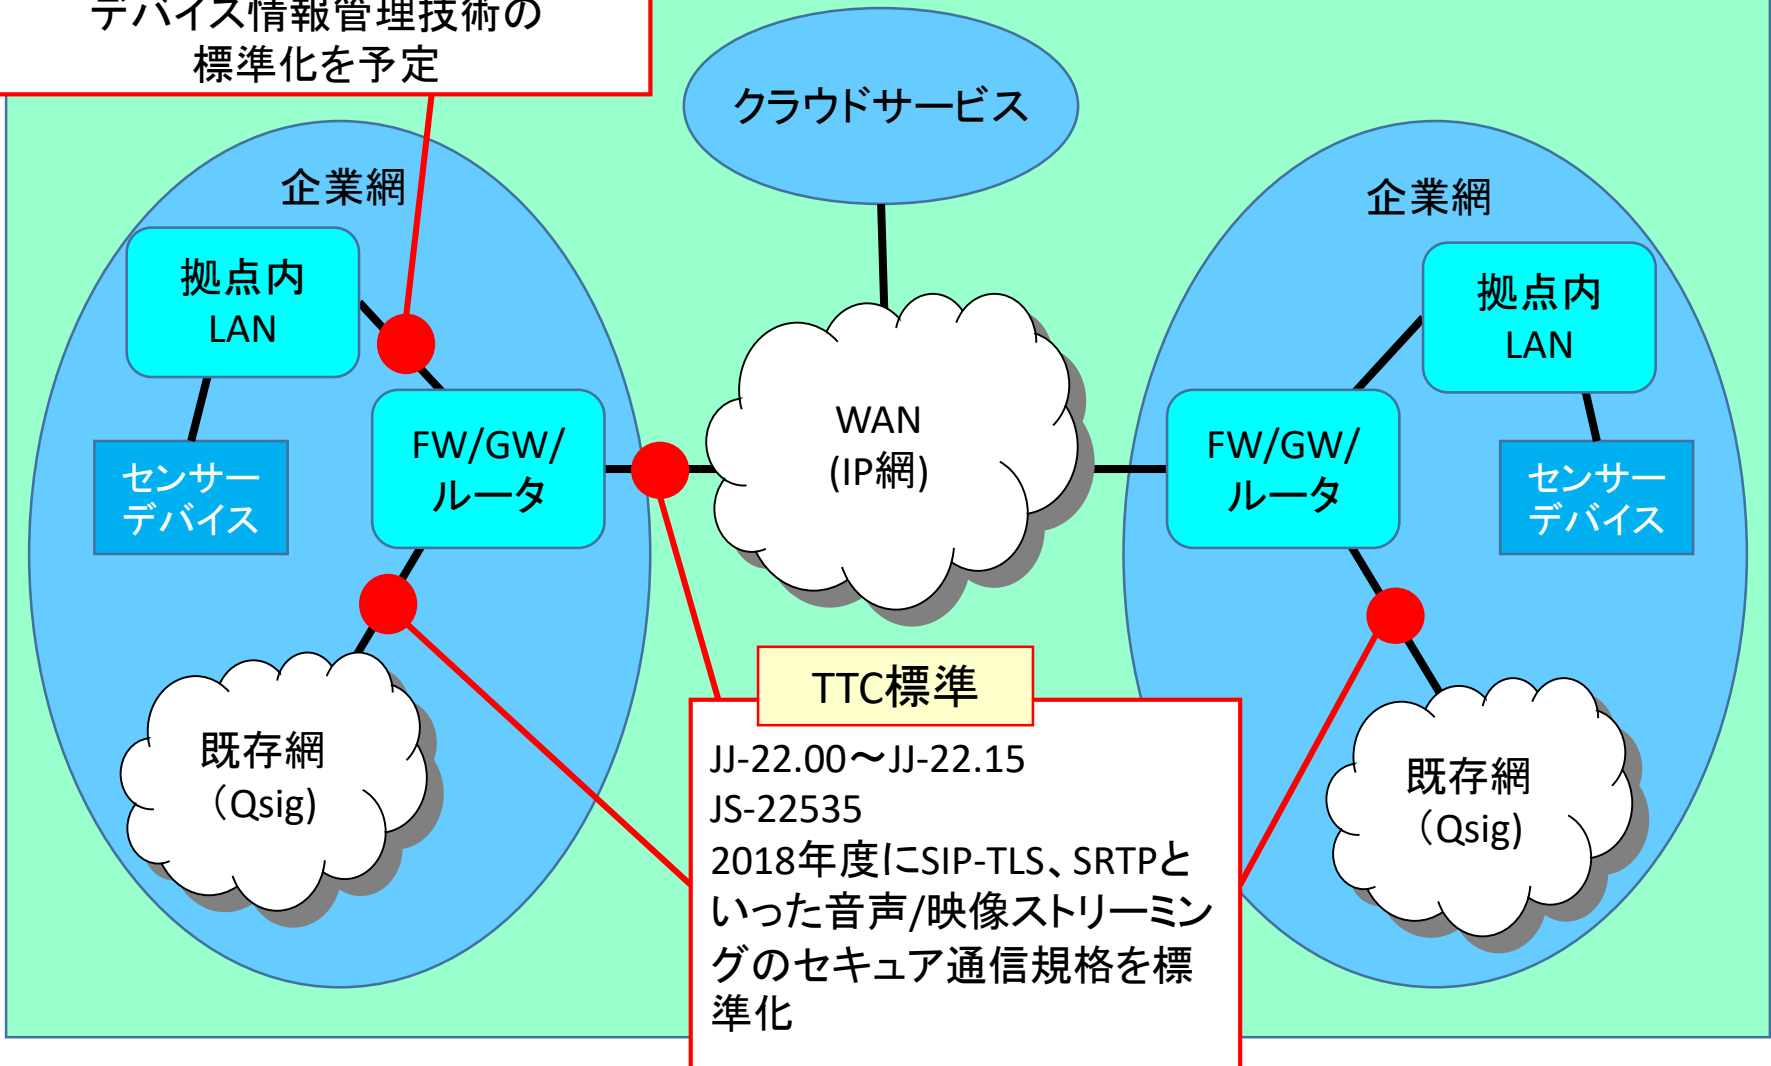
デバイス情報管理技術の標準化を予定

クラウドサービス

企業網

拠点内 LAN

センサーデバイス

FW/GW/ルータ

既存網 (Qsig)

WAN (IP網)

企業網

拠点内 LAN

FW/GW/ルータ

センサーデバイス

既存網 (Qsig)

TTC標準

JJ-22.00〜JJ-22.15
JS-22535
2018年度にSIP-TLS、SRTPといった音声/映像ストリーミングのセキュア通信規格を標準化